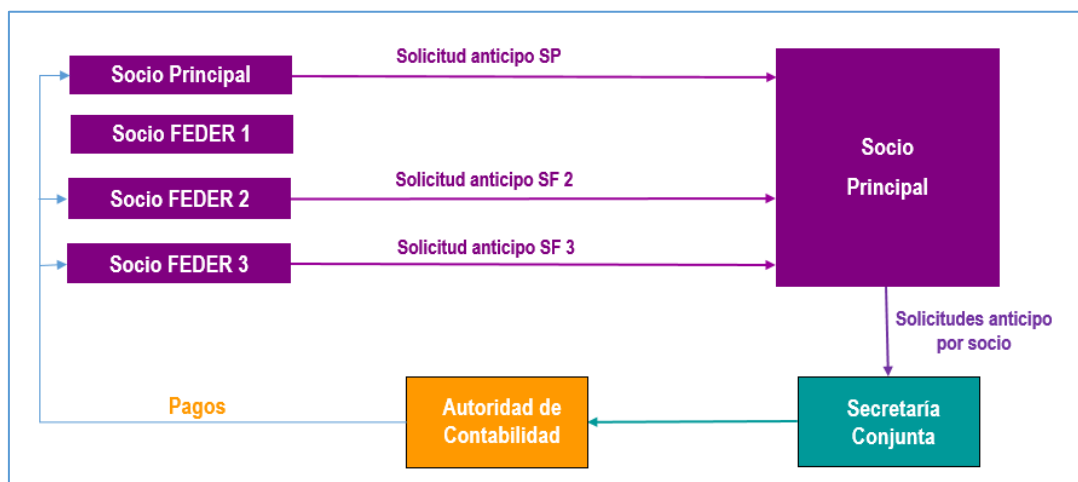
Socio Principal

Socio FEDER 1

Socio FEDER 2

Socio FEDER 3

Solicitud anticipo SP

Solicitud anticipo SF 2

Solicitud anticipo SF 3

Socio Principal

Solicitudes anticipo por socio

Secretaría Conjunta

Autoridad de Contabilidad

Pagos